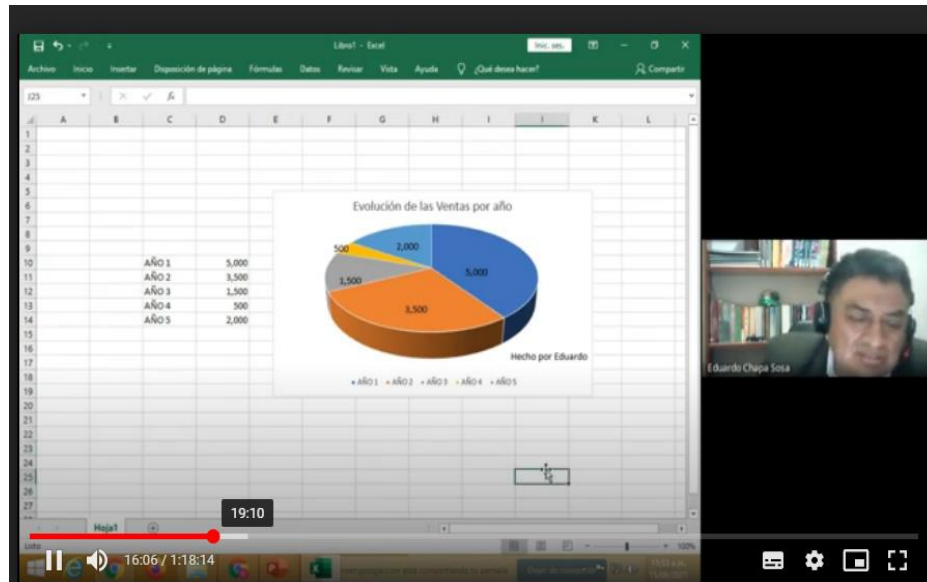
Libro1 - Excel
Inic. ses.
Archivo Inicio Insertar Disposición de página Fórmulas Datos Revisar Vista Ayuda ¿Qué desea hacer? Compartir
J25
fx

| | A | B | C | D | E | F | G | H | I | J | K | L |
|---|---|---|---|---|---|---|---|---|---|---|---|---|
| 10 | | | AÑO 1 | 5,000 | | | | | | | | |
| 11 | | | AÑO 2 | 3,500 | | | | | | | | |
| 12 | | | AÑO 3 | 1,500 | | | | | | | | |
| 13 | | | AÑO 4 | 500 | | | | | | | | |
| 14 | | | AÑO 5 | 2,000 | | | | | | | | |

Evolución de las Ventas por año
500
2,000
5,000
3,500
3,500
Hecho por Eduardo
AÑO 1 AÑO 2 AÑO 3 AÑO 4 AÑO 5

Hoja1
Listo
100%

Eduardo Chapa Sosa

19:10
16:06 / 1:18:14